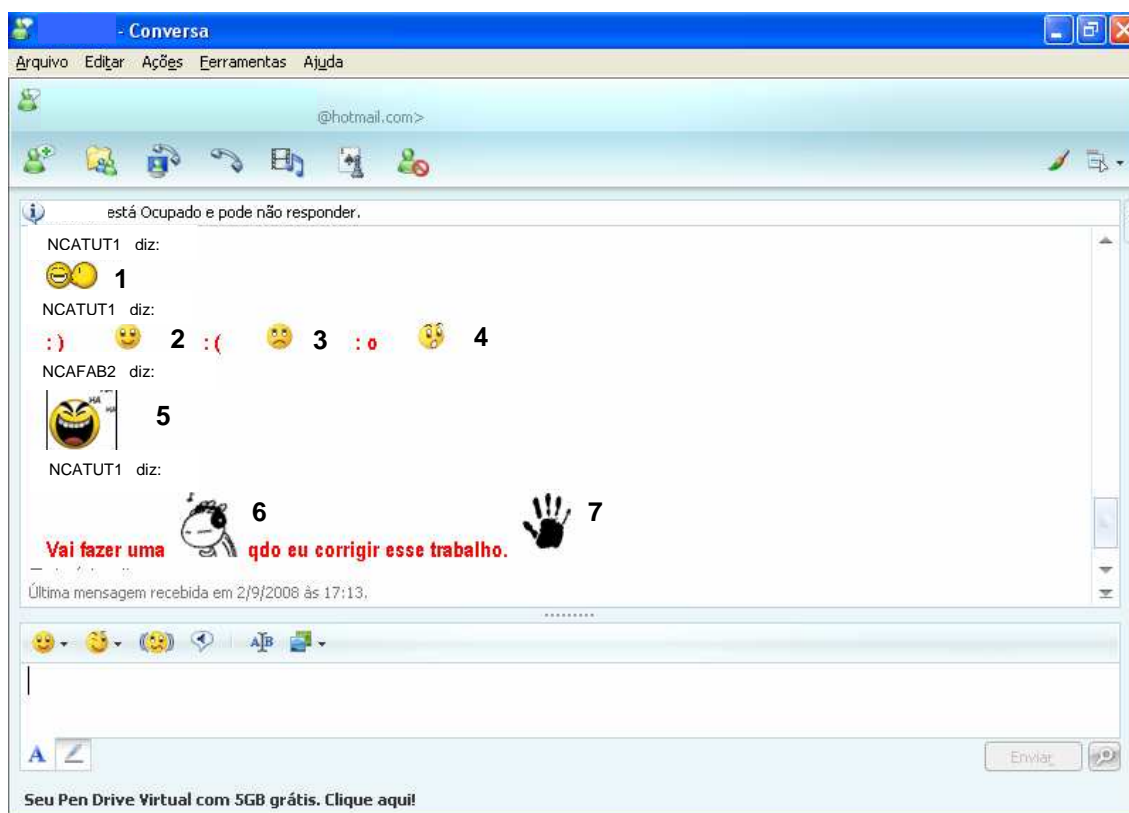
- Conversa

Arquivo Editar Ações Ferramentas Ajuda

@hotmail.com>

está Ocupado e pode não responder.

NCATUT1 diz:

1

NCATUT1 diz:

:) 2 :( 3 :o 4

NCAFAB2 diz:

HA HA

5

NCATUT1 diz:

6 7

Vai fazer uma qdo eu corrigir esse trabalho.

Última mensagem recebida em 2/9/2008 às 17:13.

Enviar

Seu Pen Drive Virtual com 5GB grátis. Clique aqui!